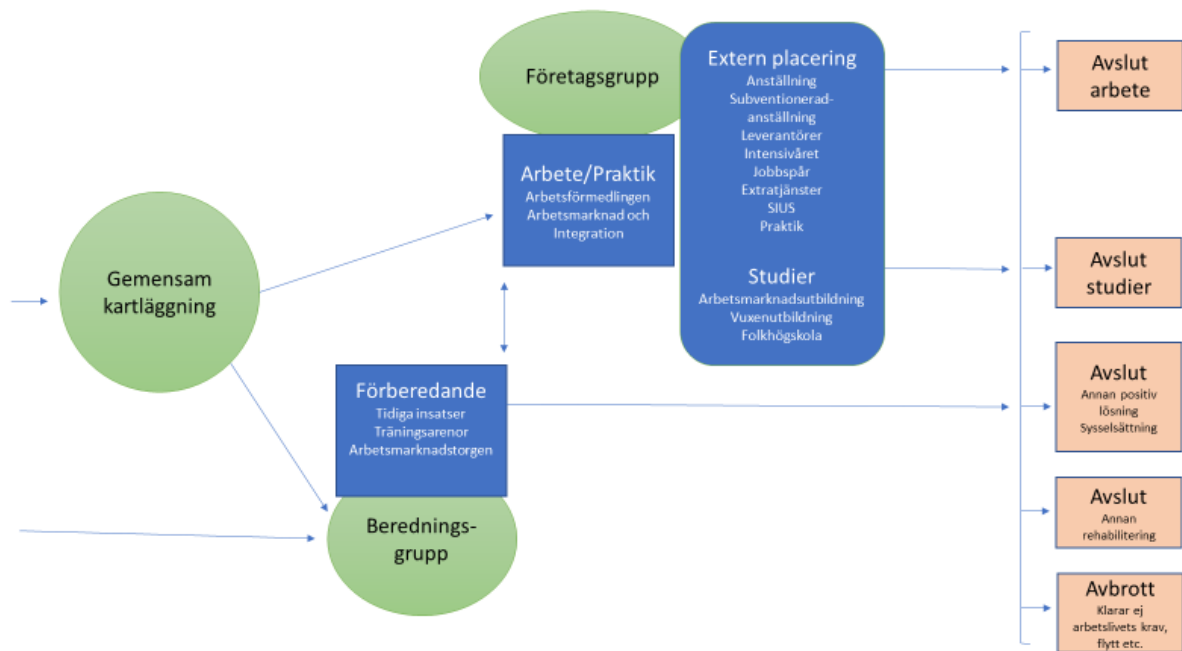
Företagsgrupp

Extern placering
Anställning
Subventionerad-anställning
Leverantörer
Intensivåret
Jobbspår
Extratjänster
SIUS
Praktik

Studier
Arbetsmarknadsutbildning
Vuxenutbildning
Folkhögskola

Arbete/Praktik
Arbetsförmedlingen
Arbetsmarknad och Integration

Gemensam kartläggning

Förberedande
Tidiga insatser
Träningsarenor
Arbetsmarknadstorgen

Berednings-grupp

Avslut arbete

Avslut studier

Avslut
Annan positiv lösning
Sysselsättning

Avslut
Annan rehabilitering

Avbrott
Klarar ej arbetslivets krav, flytt etc.